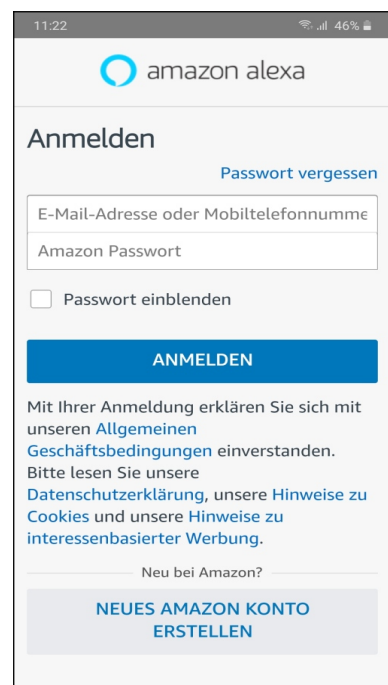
11:22
46%

amazon alexa

Anmelden

Passwort vergessen

E-Mail-Adresse oder Mobiltelefonnumme

Amazon Passwort

Passwort einblenden

ANMELDEN

Mit Ihrer Anmeldung erklären Sie sich mit unseren Allgemeinen Geschäftsbedingungen einverstanden. Bitte lesen Sie unsere Datenschutzerklärung, unsere Hinweise zu Cookies und unsere Hinweise zu interessenbasierter Werbung.

Neu bei Amazon?

NEUES AMAZON KONTO ERSTELLEN